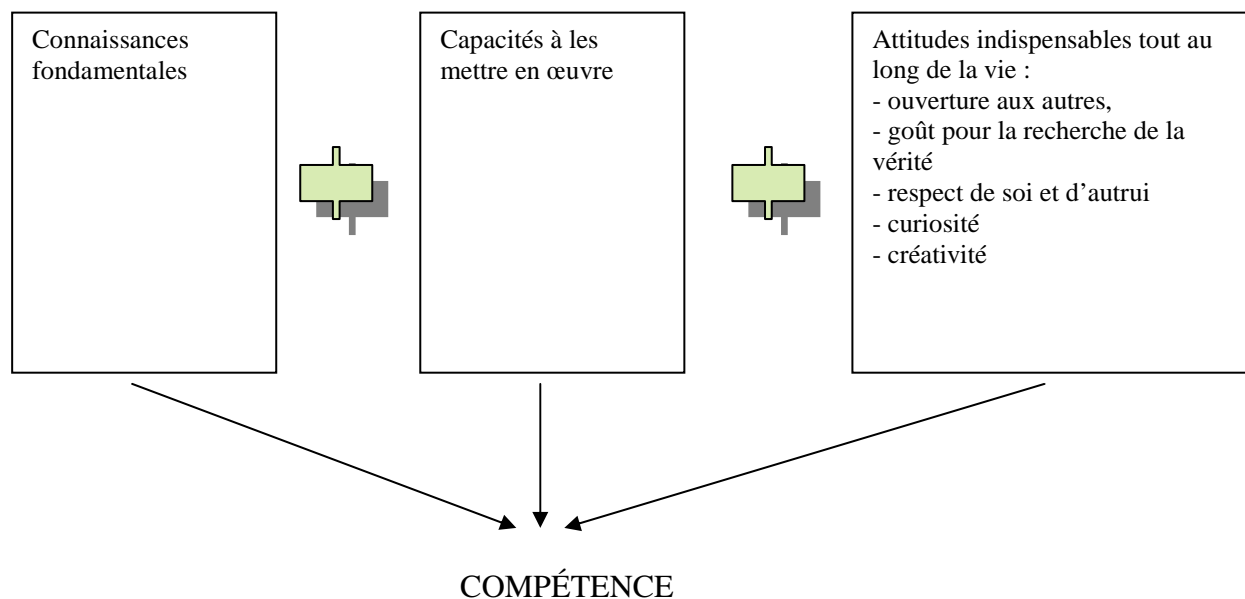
Connaissances fondamentales

Capacités à les mettre en œuvre

Attitudes indispensables tout au long de la vie :
- ouverture aux autres,
- goût pour la recherche de la vérité
- respect de soi et d'autrui
- curiosité
- créativité

COMPÉTENCE